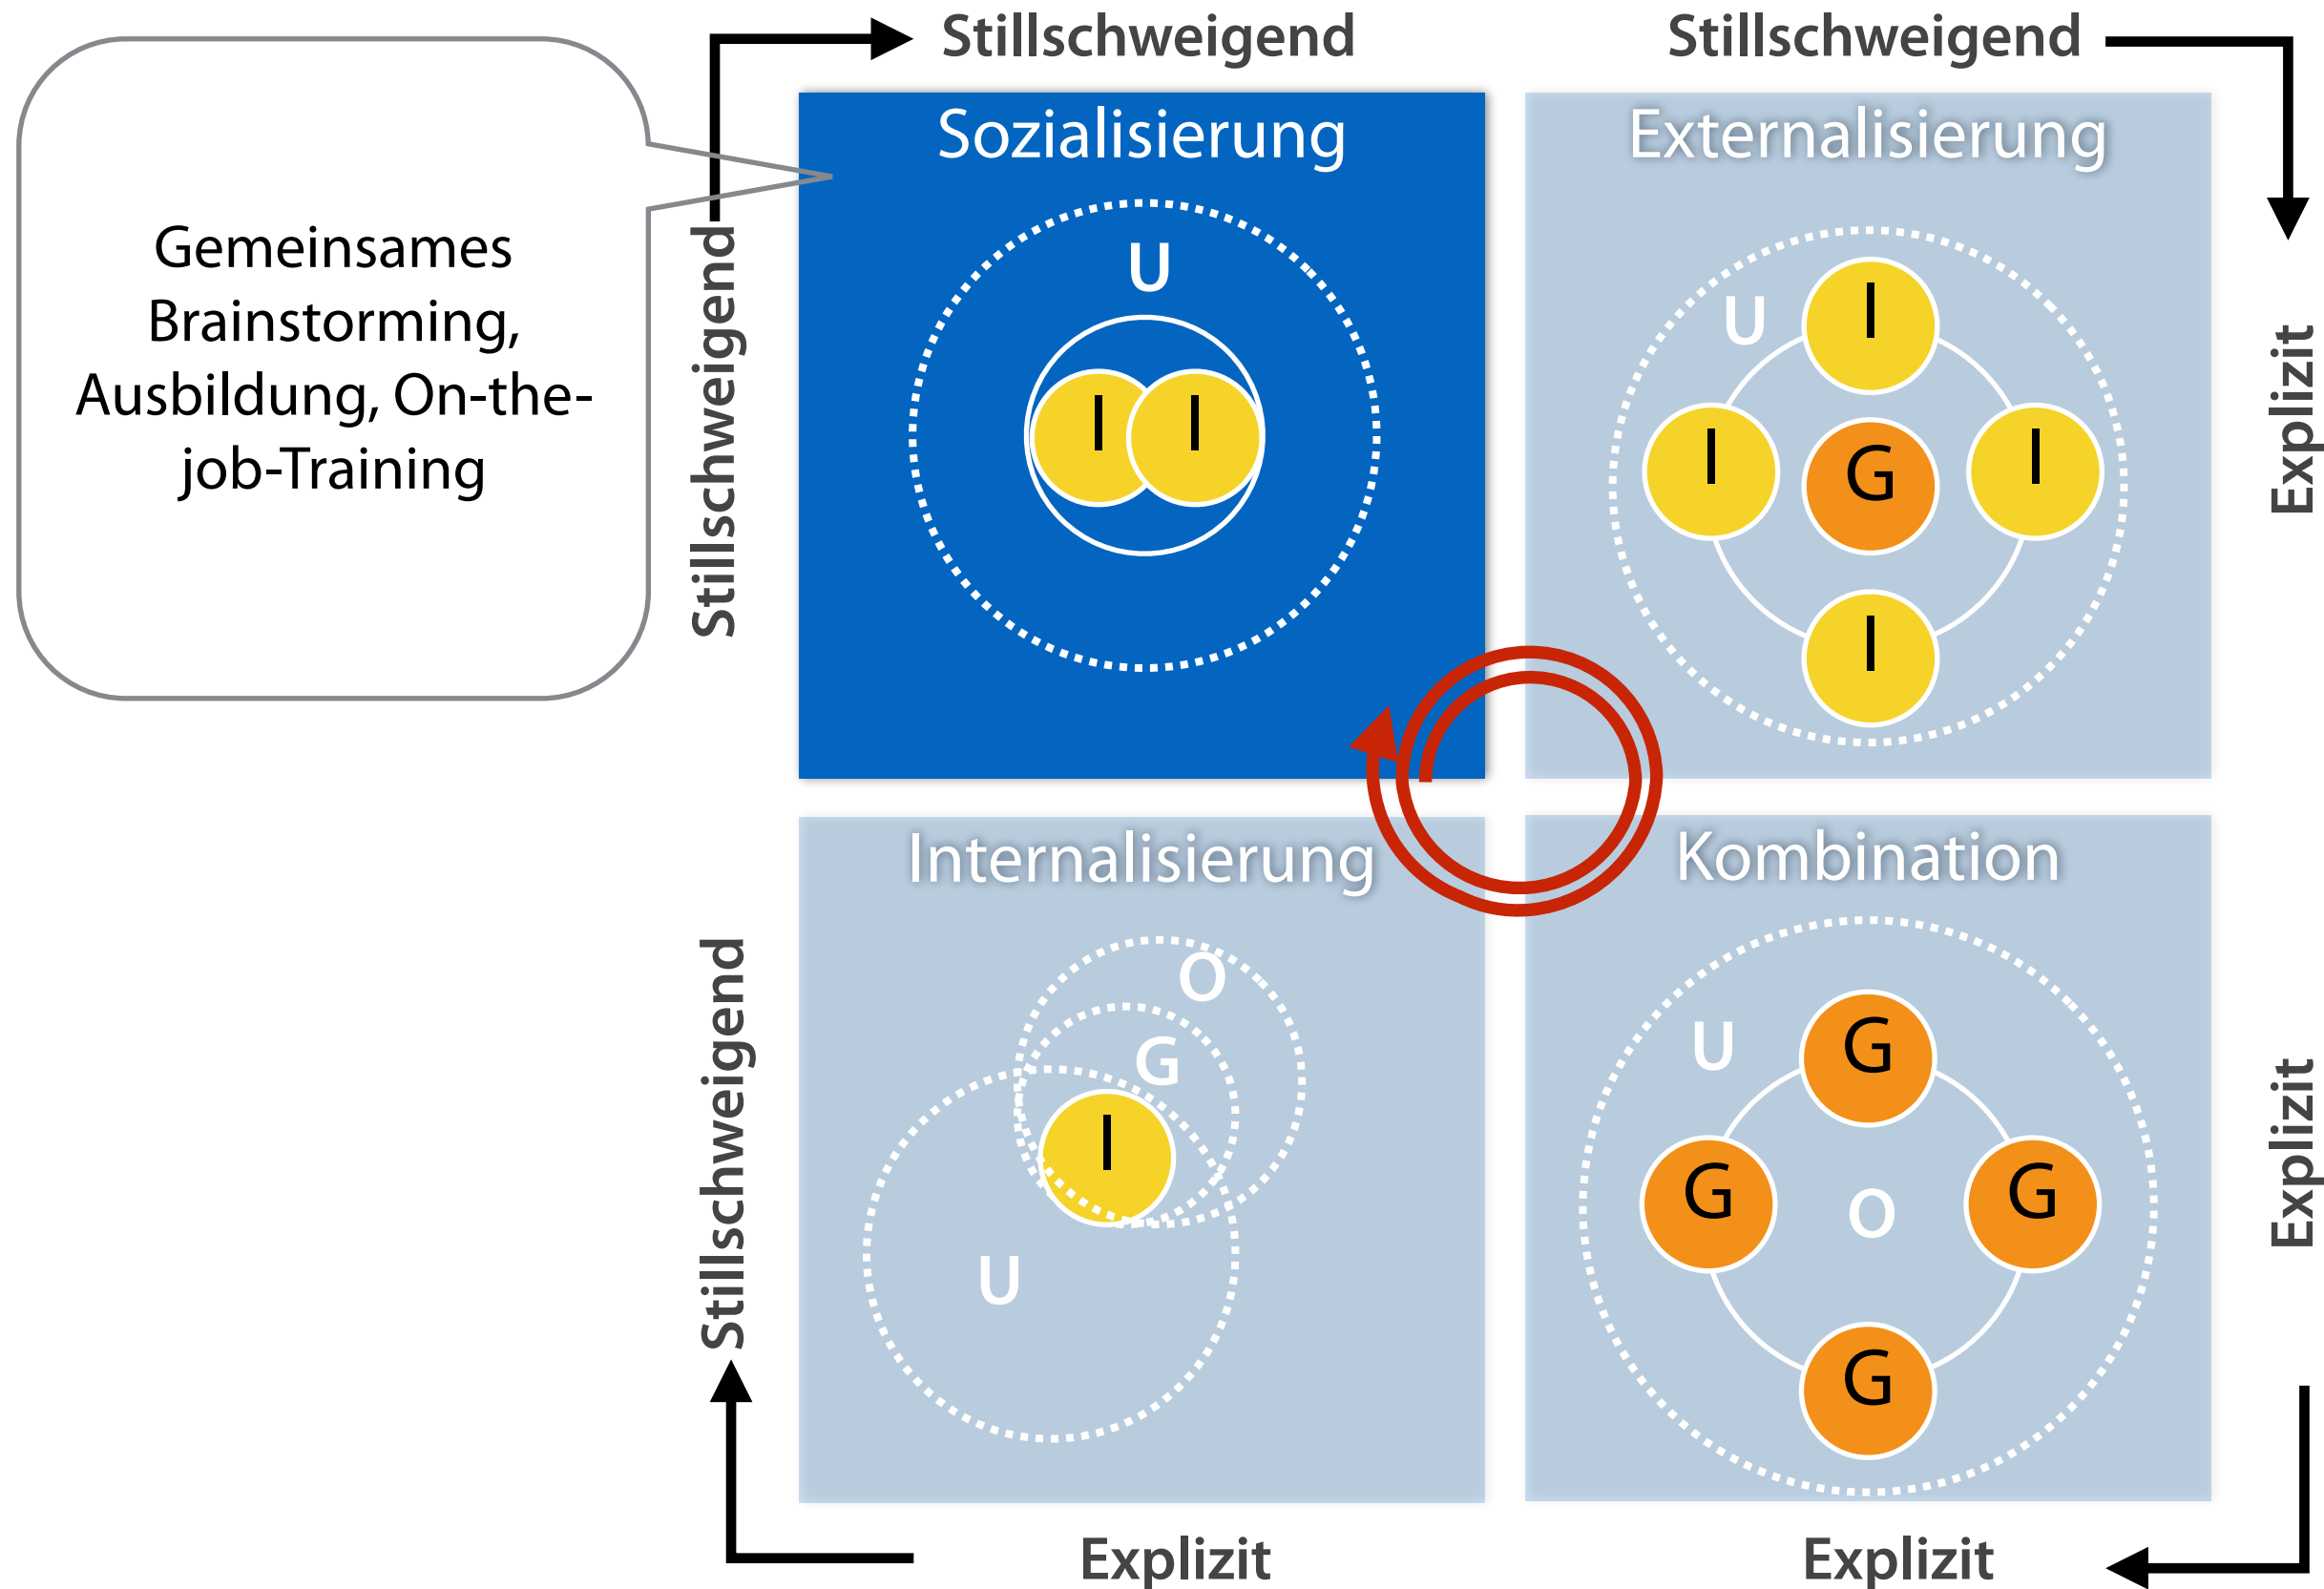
Stillschweigend

Stillschweigend

Gemeinsames Brainstorming, Ausbildung, On-the-job-Training

Stillschweigend

Sozialisierung

U

I I

Externalisierung

U

I

I G I

I

Explizit

Internalisierung

O

G

I

U

Stillschweigend

Kombination

U

G

G O G

G

Explizit

Explizit

Explizit